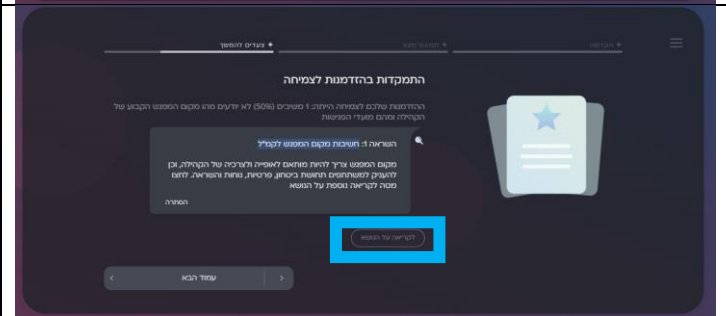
הקדמה ✦
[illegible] ✦
✦ צעדים להמשך

התמקדות בהזדמנות לצמיחה

ההזדמנות שלכם לצמיחה הייתה: 1 משיבים (50%) לא יודעים מהו מקום המפגש הקבוע של הקהילה ומהם מועדי הפגישות

הוראה 1: חשיבות מקום המפגש לקמ"ל

מקום המפגש צריך להיות מותאם לאופייה ולצרכיה של הקהילה, וכן להעניק למשתתפים תחושת ביטחון, פרטיות, נוחות והשראה. לחצו מטה לקריאה נוספת על הנושא

המתרה

לקריאה על הנושא

עמוד הבא